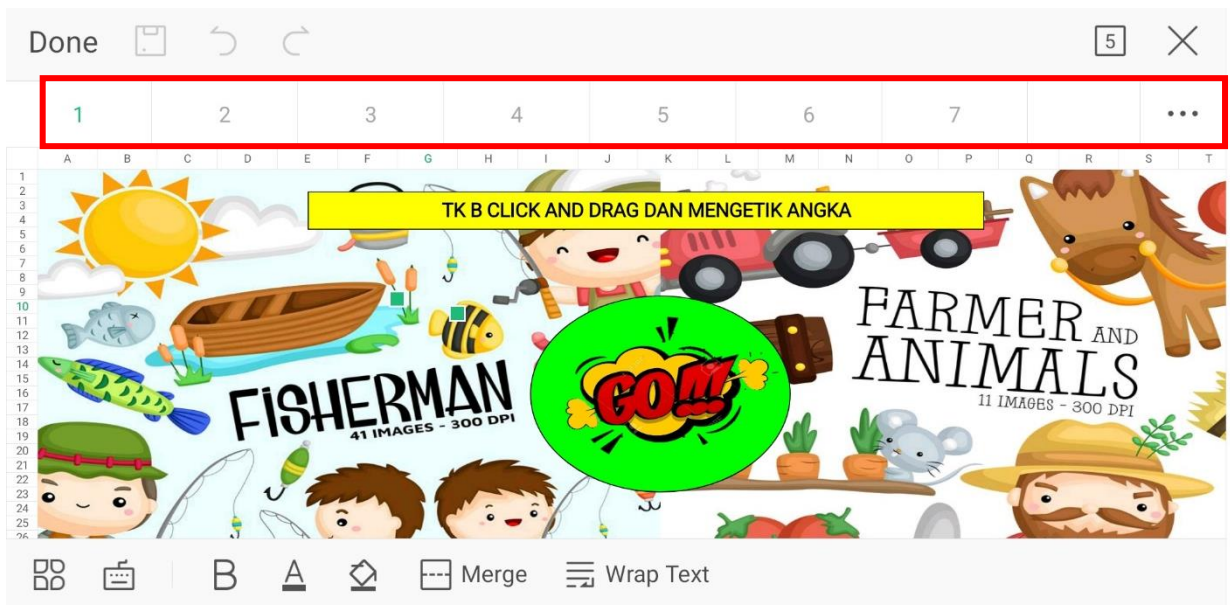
Done

5

1 2 3 4 5 6 7 •••

A B C D E F G H I J K L M N O P Q R S T

1 2 3 4 5 6 7 8 9 10 11 12 13 14 15 16 17 18 19 20 21 22 23 24 25 26

TK B CLICK AND DRAG DAN MENGETIK ANGKA

FISHERMAN
41 IMAGES - 300 DPI

GO!!!

FARMER AND ANIMALS
11 IMAGES - 300 DPI

B A Merge Wrap Text